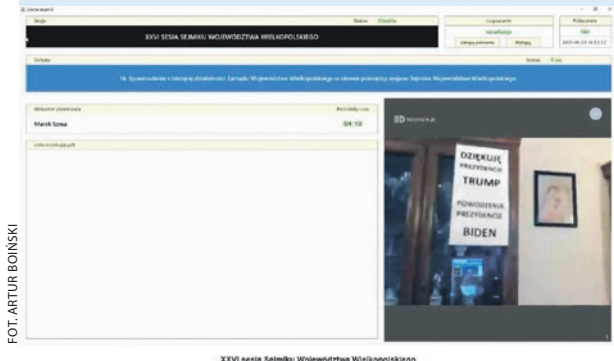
Sesja
Status
XXVI SESJA SEJMIKU WOJEWÓDZTWA WIELKOPOLSKIEGO
Logowanie
Połączenie
Zalogu pomownie
Wyloguj
Punkt
14. Sprawozdanie z bieżącej działalności Zarządu Województwa Wielkopolskiego w okresie pomiędzy sesjami Sejmiku Województwa Wielkopolskiego.
Aktualnie przemawia
Pozostały czas
Marek Sowa
04:10
Lista oczekujących
DZIĘKUJĘ PREZYDENCIE TRUMP
POWODZENIA PREZYDENCIE BIDEN
FOT. ARTUR BOIŃSKI
XXVI sesja Sejmiku Województwa Wielkopolskiego